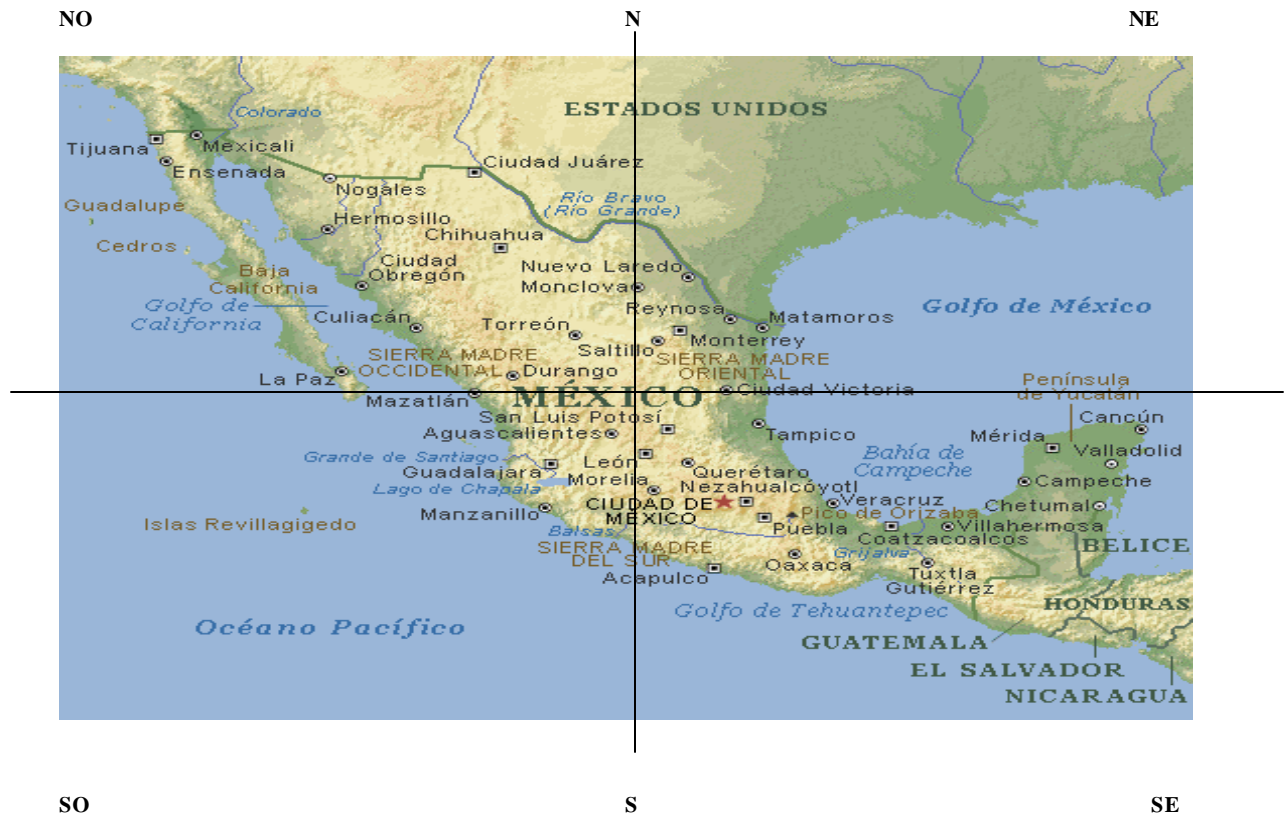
NO N NE

Colorado
ESTADOS UNIDOS
Tijuana Mexicali
Ensenada
Ciudad Juárez
Nogales
Guadalupe
Río Bravo (Río Grande)
Hermosillo
Chihuahua
Cedros
Ciudad Obregón
Baja California
Nuevo Laredo
Monclova
Golfo de California
Reynosa
Golfo de México
Culiacán
Torreón
Matamoros
Monterrey
SIERRA MADRE OCCIDENTAL
Saltillo
SIERRA MADRE ORIENTAL
La Paz
Durango
MÉXICO
Ciudad Victoria
Península de Yucatán
Mazatlán
San Luis Potosí
Cancún
Aguascalientes
Tampico
Mérida
Valladolid
Grande de Santiago
Bahía de Campeche
León
Guadalajara
Querétaro
Campeche
Lago de Chapala
Morelia
Nezahualcóyotl
Islas Revillagigedo
CIUDAD DE MÉXICO
Veracruz
Chetumal
Manzanillo
Pico de Orizaba
Balsas
Puebla
Villahermosa
SIERRA MADRE DEL SUR
Coatzacoalcos
BELICE
Grijalva
Acapulco
Oaxaca
Tuxtla Gutiérrez
Golfo de Tehuantepec
HONDURAS
Océano Pacífico
GUATEMALA
EL SALVADOR
NICARAGUA

SO S SE